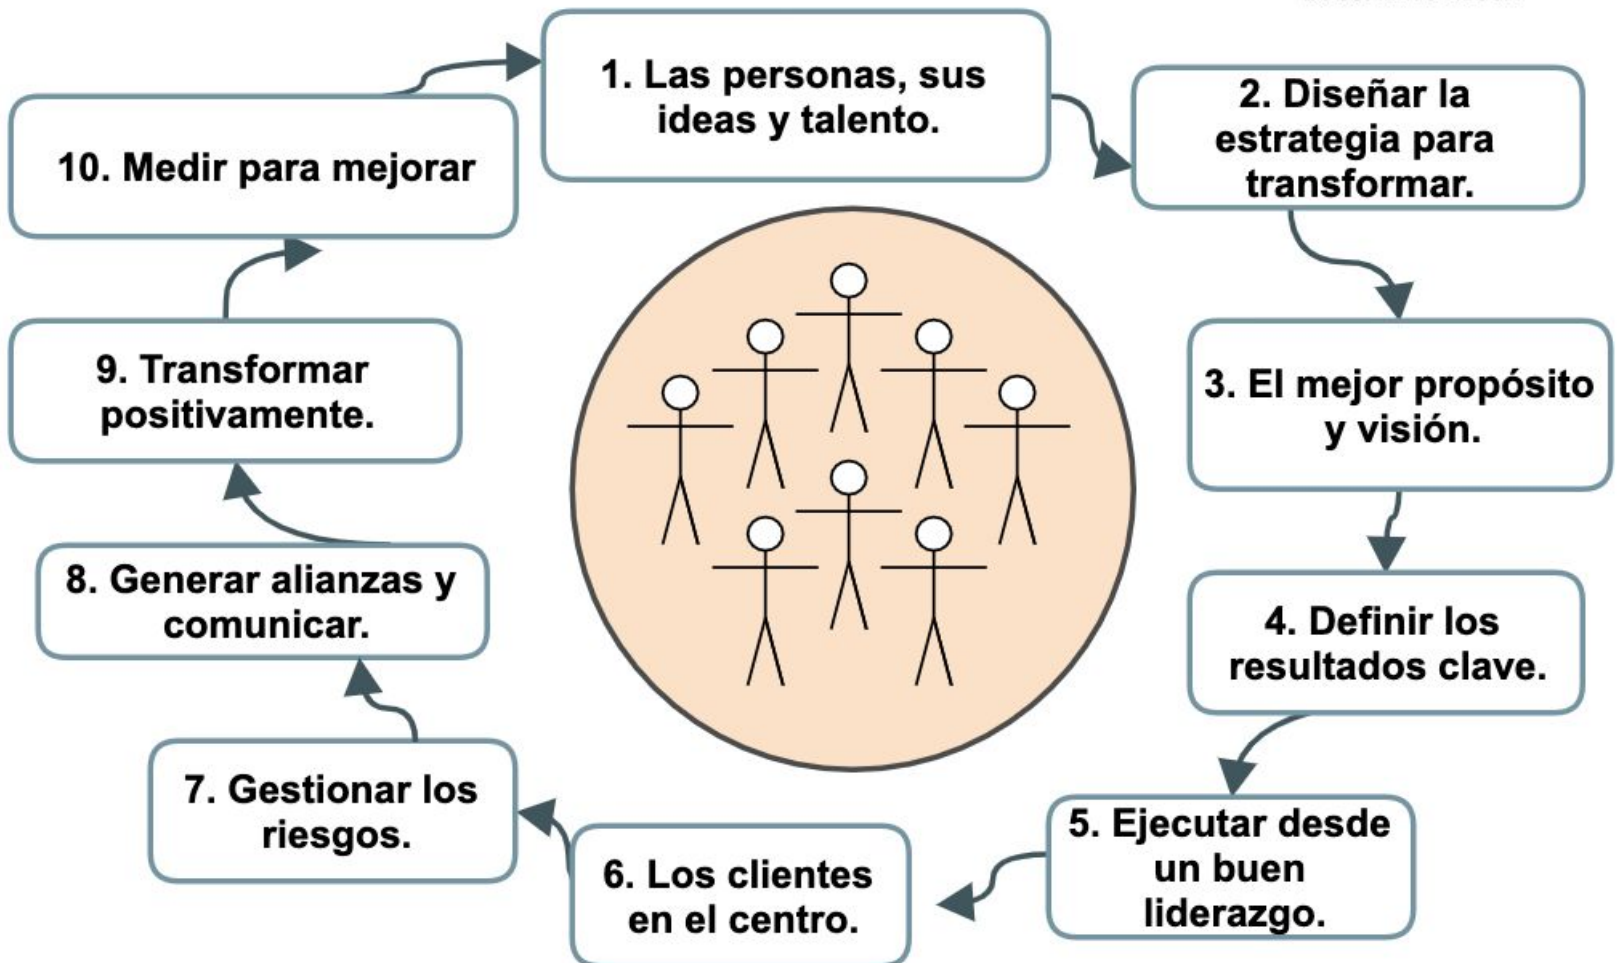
1. Las personas, sus ideas y talento.

2. Diseñar la estrategia para transformar.

3. El mejor propósito y visión.

4. Definir los resultados clave.

5. Ejecutar desde un buen liderazgo.

6. Los clientes en el centro.

7. Gestionar los riesgos.

8. Generar alianzas y comunicar.

9. Transformar positivamente.

10. Medir para mejorar